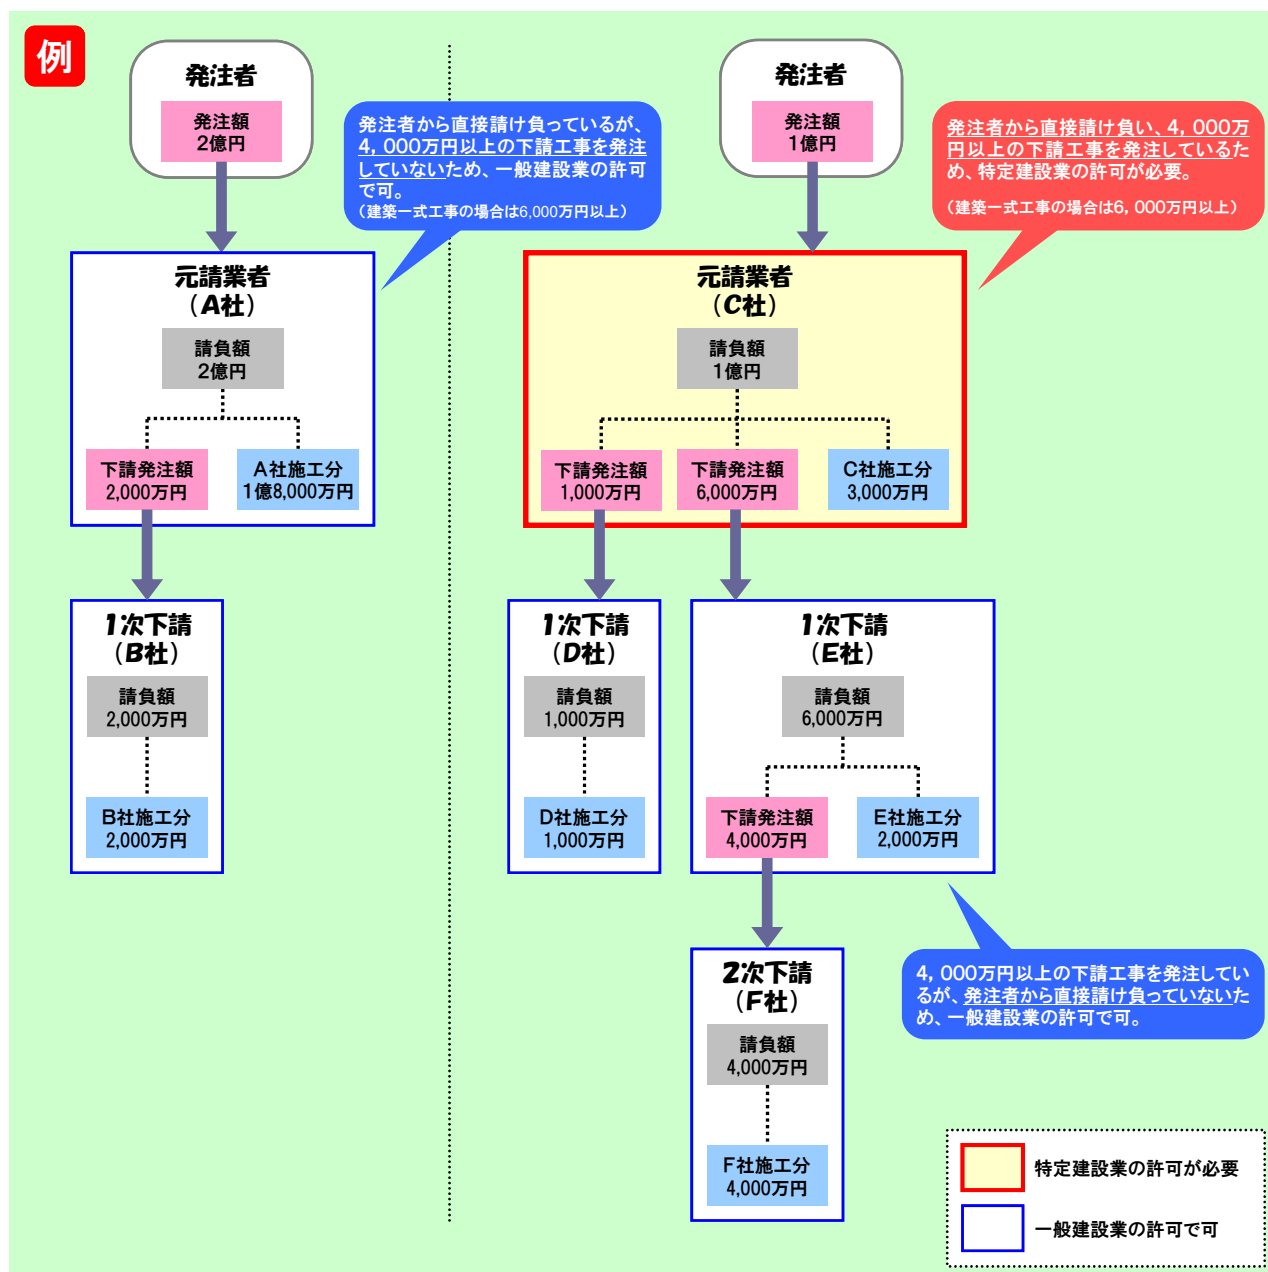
例

発注者
発注額
2億円

発注者から直接請け負っているが、4,000万円以上の下請工事を発注していないため、一般建設業の許可で可。
（建築一式工事の場合は6,000万円以上）

元請業者
（A社）
請負額
2億円

下請発注額
2,000万円

A社施工分
1億8,000万円

1次下請
（B社）
請負額
2,000万円

B社施工分
2,000万円

発注者
発注額
1億円

発注者から直接請け負い、4,000万円以上の下請工事を発注しているため、特定建設業の許可が必要。
（建築一式工事の場合は6,000万円以上）

元請業者
（C社）
請負額
1億円

下請発注額
1,000万円

下請発注額
6,000万円

C社施工分
3,000万円

1次下請
（D社）
請負額
1,000万円

D社施工分
1,000万円

1次下請
（E社）
請負額
6,000万円

下請発注額
4,000万円

E社施工分
2,000万円

2次下請
（F社）
請負額
4,000万円

F社施工分
4,000万円

4,000万円以上の下請工事を発注しているが、発注者から直接請け負っていないため、一般建設業の許可で可。

特定建設業の許可が必要
一般建設業の許可で可